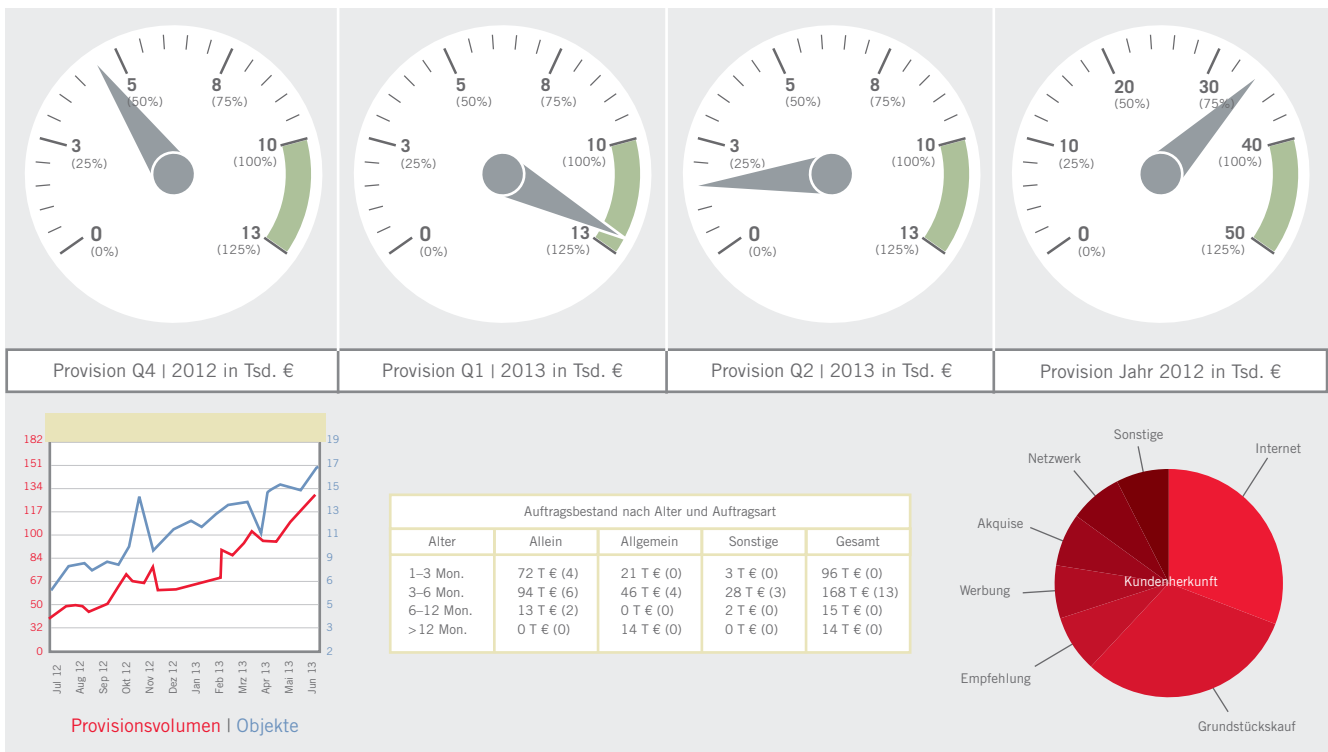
0 (0%)
3 (25%)
5 (50%)
8 (75%)
10 (100%)
13 (125%)

Provision Q4 | 2012 in Tsd. €

0 (0%)
3 (25%)
5 (50%)
8 (75%)
10 (100%)
13 (125%)

Provision Q1 | 2013 in Tsd. €

0 (0%)
3 (25%)
5 (50%)
8 (75%)
10 (100%)
13 (125%)

Provision Q2 | 2013 in Tsd. €

0 (0%)
10 (25%)
20 (50%)
30 (75%)
40 (100%)
50 (125%)

Provision Jahr 2012 in Tsd. €

182
151
134
117
100
84
67
50
32
0

19
17
15
13
11
9
7
5
3
2

Jul 12
Aug 12
Sep 12
Okt 12
Nov 12
Dez 12
Jan 13
Feb 13
Mrz 13
Apr 13
Mai 13
Jun 13

Provisionsvolumen | Objekte

| Auftragsbestand nach Alter und Auftragsart | | | | |
|---|---|---|---|---|
| Alter | Allein | Allgemein | Sonstige | Gesamt |
| 1–3 Mon. | 72 T € (4) | 21 T € (0) | 3 T € (0) | 96 T € (0) |
| 3–6 Mon. | 94 T € (6) | 46 T € (4) | 28 T € (3) | 168 T € (13) |
| 6–12 Mon. | 13 T € (2) | 0 T € (0) | 2 T € (0) | 15 T € (0) |
| >12 Mon. | 0 T € (0) | 14 T € (0) | 0 T € (0) | 14 T € (0) |

Sonstige
Internet
Netzwerk
Akquise
Werbung
Kundenherkunft
Empfehlung
Grundstückskauf